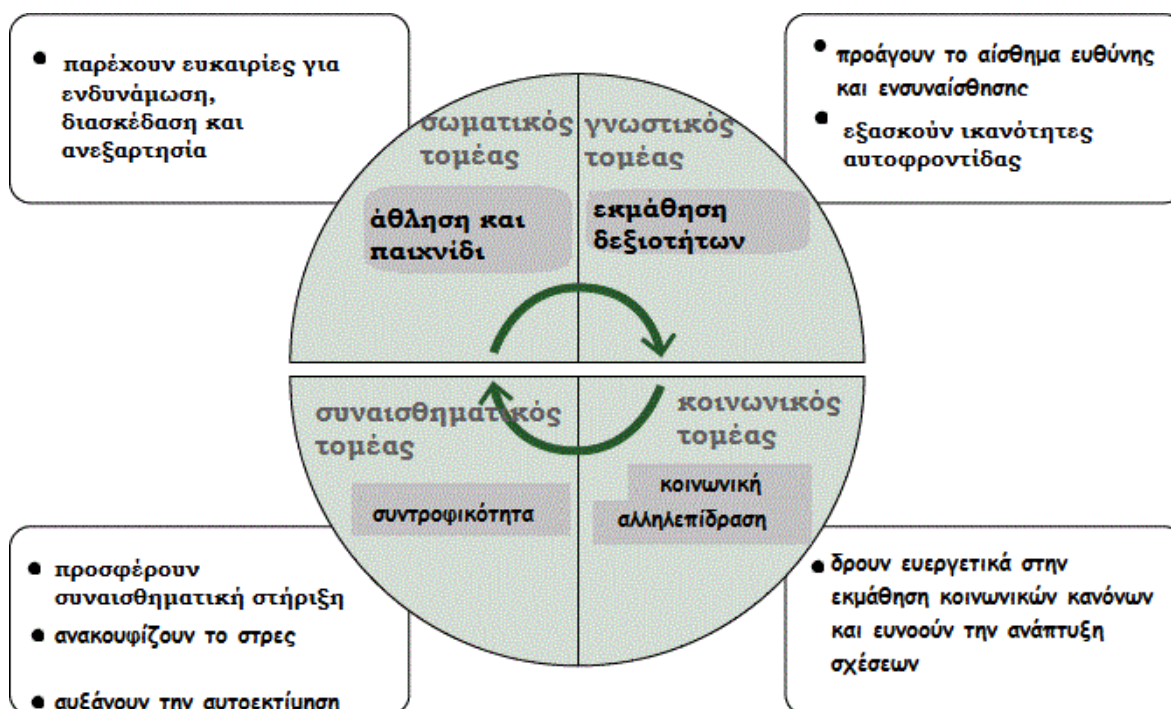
• παρέχουν ευκαιρίες για ενδυνάμωση, διασκέδαση και ανεξαρτησία

• προάγουν το αίσθημα ευθύνης και ενσυναίσθησης
• εξασκούν ικανότητες αυτοφροντίδας

σωματικός τομέας

αθληση και παιχνίδι

γνωστικός τομέας

εκμάθηση δεξιοτήτων

συναισθηματικός τομέας

συντροφικότητα

κοινωνικός τομέας

κοινωνική αλληλεπίδραση

• προσφέρουν συναισθηματική στήριξη
• ανακουφίζουν το στρες
• αυξάνουν την αυτοεκτίμηση

• δρουν ευεργετικά στην εκμάθηση κοινωνικών κανόνων και ευνοούν την ανάπτυξη σχέσεων